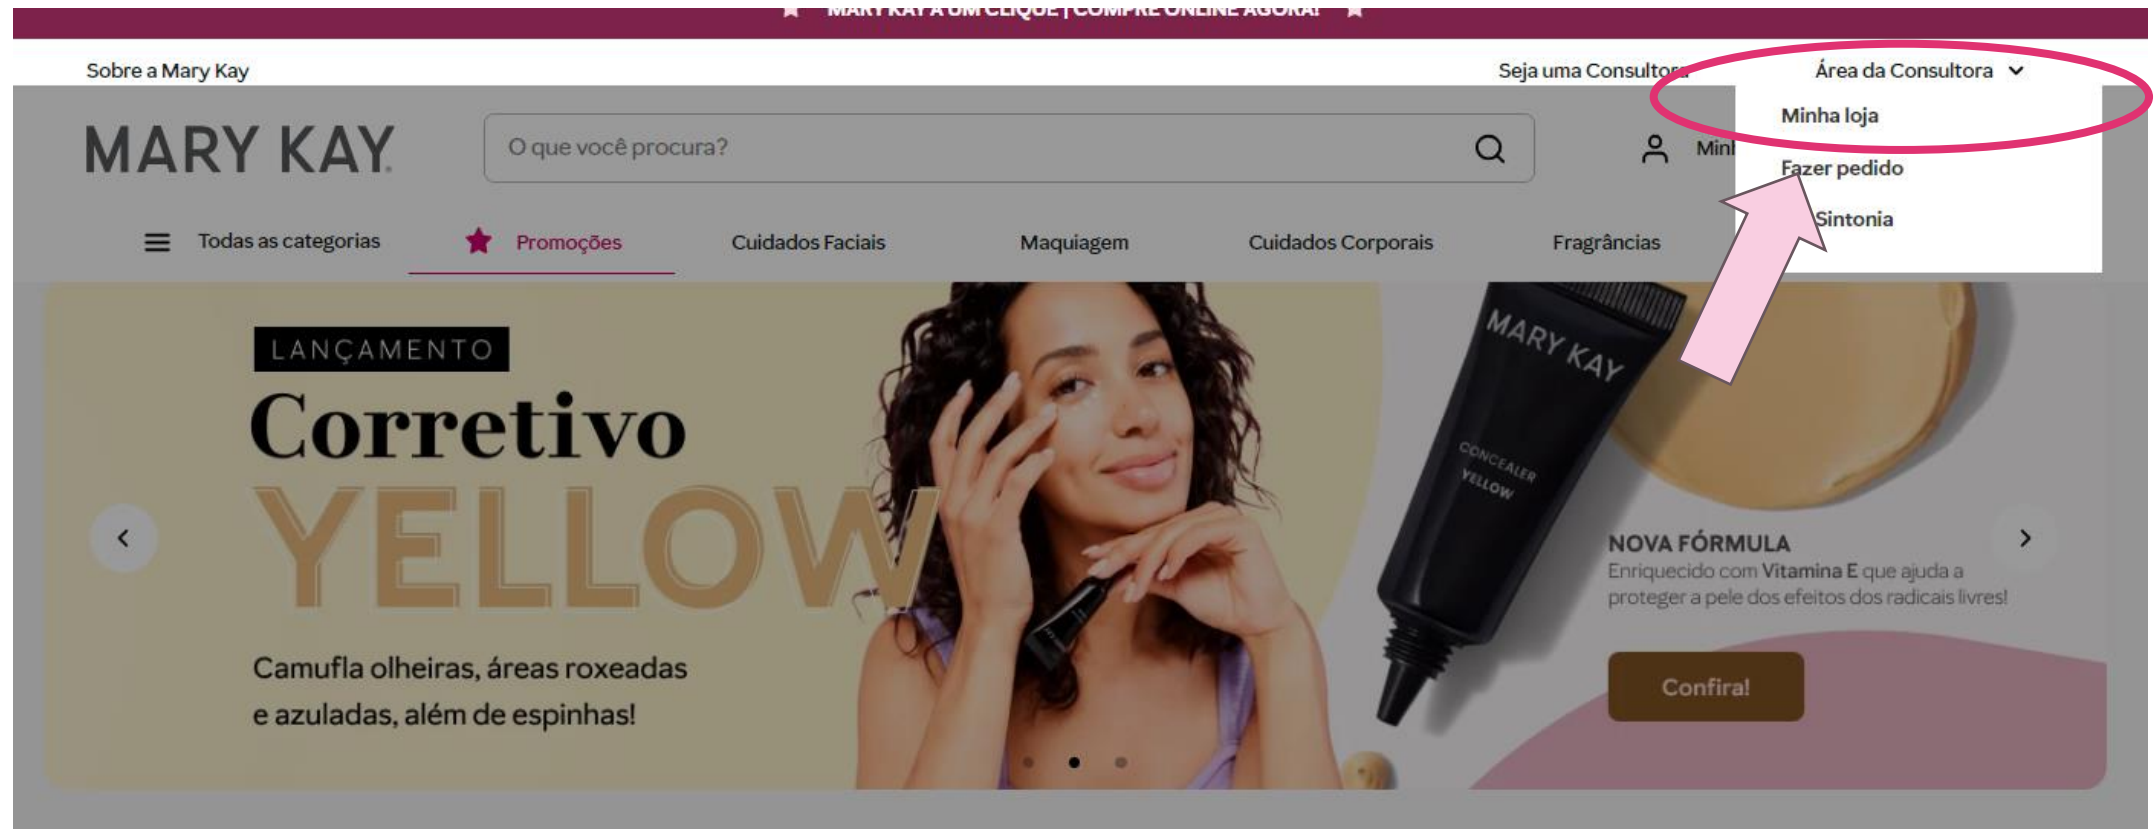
MARY KAY A UM CLIQUE | COMPRE ONLINE AGORA!

Sobre a Mary Kay

Seja uma Consultora

Área da Consultora

Minha loja

Fazer pedido

Sintonia

MARY KAY

O que você procura?

Minh

Todas as categorias

Promoções

Cuidados Faciais

Maquiagem

Cuidados Corporais

Fragrâncias

LANÇAMENTO

Corretivo

YELLOW

Camufla olheiras, áreas roxeadas e azuladas, além de espinhas!

MARY KAY

CONCEALER YELLOW

NOVA FÓRMULA

Enriquecido com Vitamina E que ajuda a proteger a pele dos efeitos dos radicais livres!

Confira!